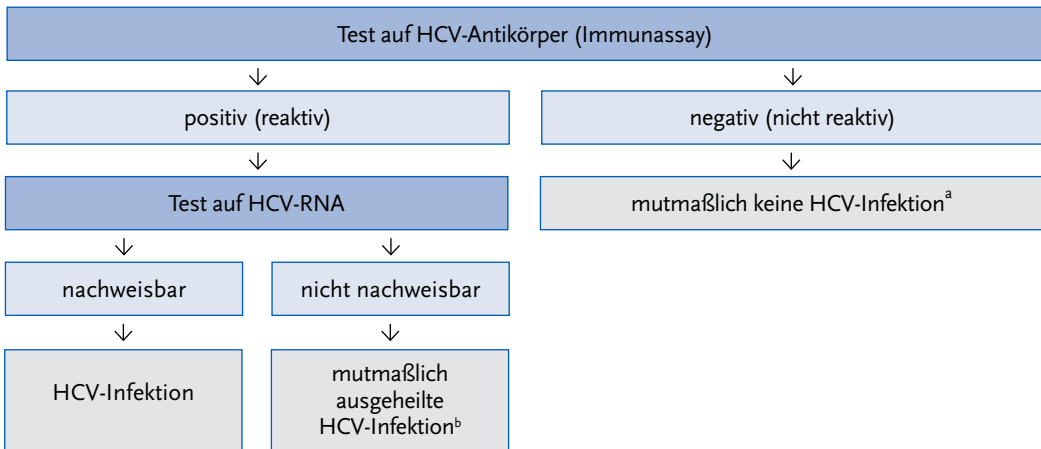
Test auf HCV-Antikörper (Immunassay)

↓

positiv (reaktiv)

↓

Test auf HCV-RNA

↓

nachweisbar

↓

HCV-Infektion

↓

nicht nachweisbar

↓

mutmaßlich ausgeheilte HCV-Infektion$^b$

↓

negativ (nicht reaktiv)

↓

mutmaßlich keine HCV-Infektion$^a$